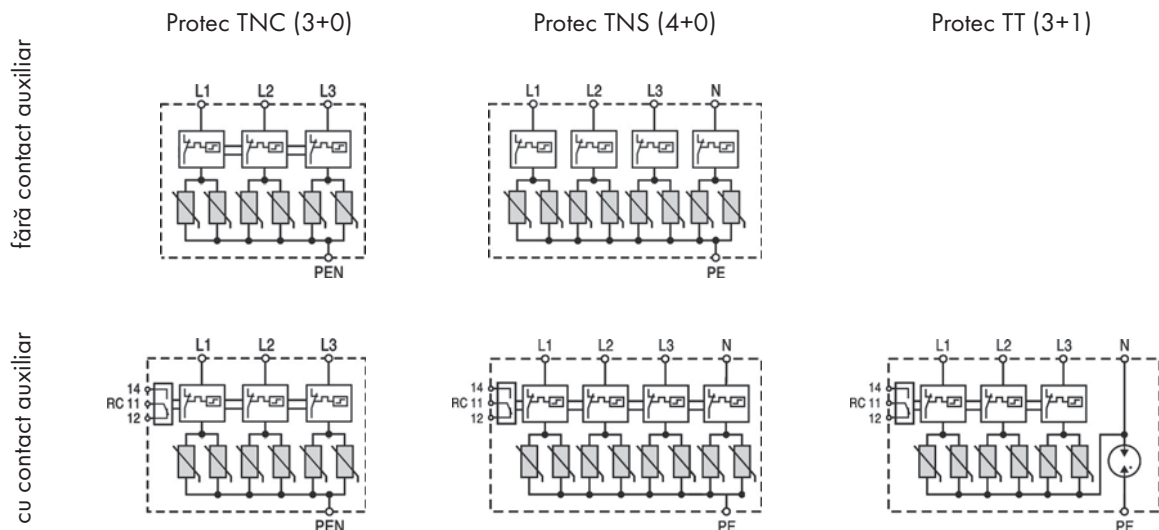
Protec TNC (3+0)

Protec TNS (4+0)

Protec TT (3+1)

fără contact auxiliar

L1 L2 L3

PEN

L1 L2 L3 N

PE

cu contact auxiliar

14
RC 11
12

L1 L2 L3

PEN

14
RC 11
12

L1 L2 L3 N

PE

14
RC 11
12

L1 L2 L3 N

PE